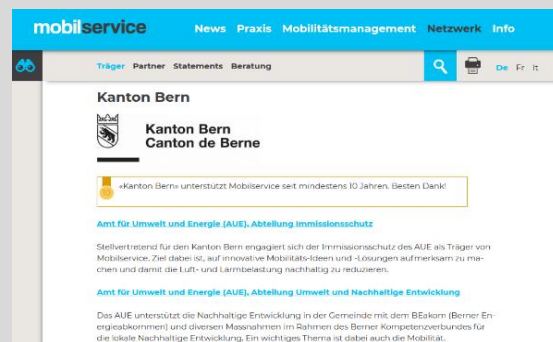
mobilservice News Praxis Mobilitätsmanagement Netzwerk Info

Träger Partner Statements Beratung

De Fr It

Kanton Bern

Kanton Bern
Canton de Berne

«Kanton Bern» unterstützt Mobilservice seit mindestens 10 Jahren. Besten Dank!

Amt für Umwelt und Energie (AUE), Abteilung Immissionsschutz

Stellvertretend für den Kanton Bern engagiert sich der Immissionsschutz des AUE als Träger von Mobilservice. Ziel dabei ist, auf innovative Mobilitäts-Ideen und -Lösungen aufmerksam zu machen und damit die Luft- und Lärmbelastung nachhaltig zu reduzieren.

Amt für Umwelt und Energie (AUE), Abteilung Umwelt und Nachhaltige Entwicklung

Das AUE unterstützt die Nachhaltige Entwicklung in der Gemeinde mit dem BEakom (Berner Energieabkommen) und diversen Massnahmen im Rahmen des Berner Kompetenzverbundes für die lokale Nachhaltige Entwicklung. Ein wichtiges Thema ist dabei auch die Mobilität.